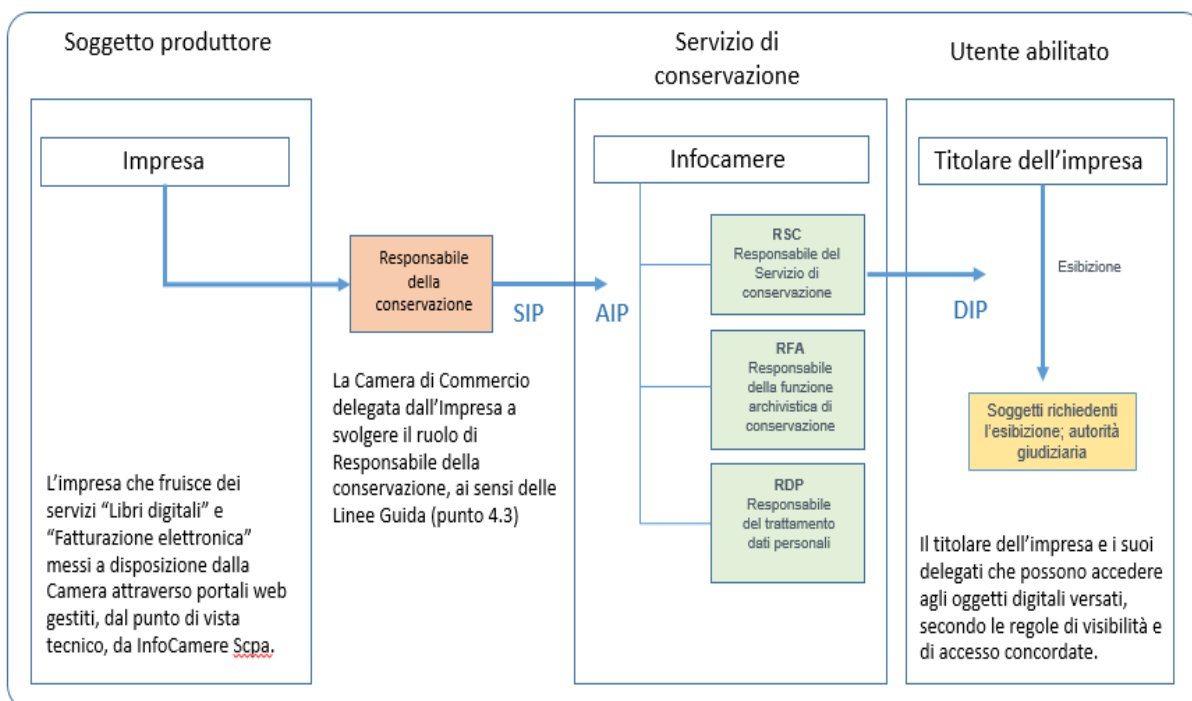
Soggetto produttore

Impresa

L'impresa che fruisce dei servizi "Libri digitali" e "Fatturazione elettronica" messi a disposizione dalla Camera attraverso portali web gestiti, dal punto di vista tecnico, da InfoCamere Scpa.

Responsabile della conservazione

SIP

La Camera di Commercio delegata dall'Impresa a svolgere il ruolo di Responsabile della conservazione, ai sensi delle Linee Guida (punto 4.3)

Servizio di conservazione

Infocamere

AIP

RSC
Responsabile del Servizio di conservazione

RFA
Responsabile della funzione archivistica di conservazione

RDP
Responsabile del trattamento dati personali

Utente abilitato

Titolare dell'impresa

DIP

Esibizione

Soggetti richiedenti l'esibizione; autorità giudiziaria

Il titolare dell'impresa e i suoi delegati che possono accedere agli oggetti digitali versati, secondo le regole di visibilità e di accesso concordate.